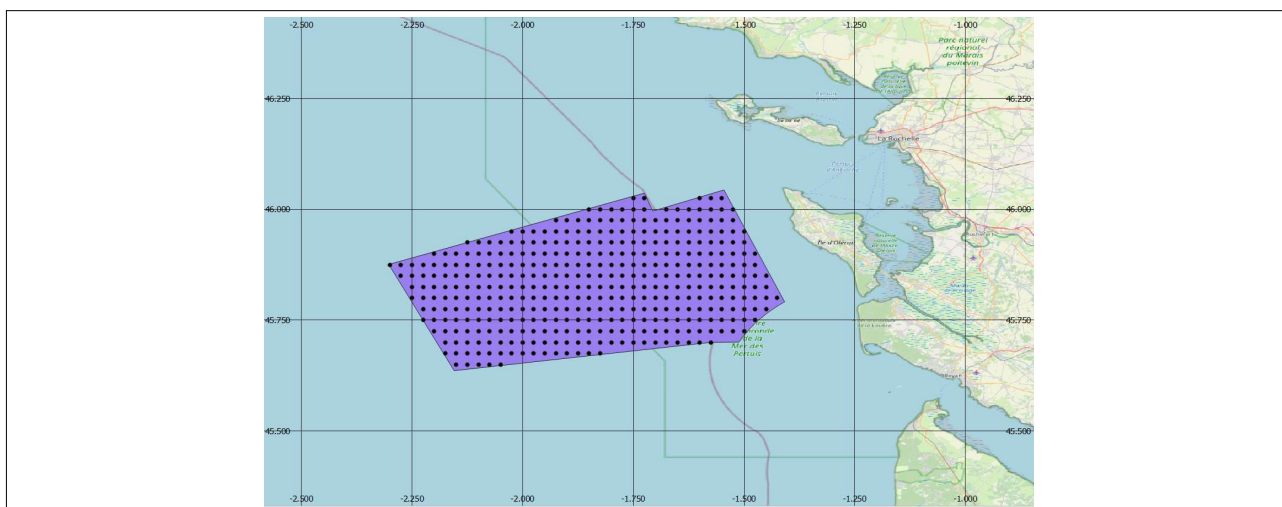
-2.500 -2.250 -2.000 -1.750 -1.500 -1.250 -1.000

Parc naturel régional du Marais poitevin

46.250 46.250

La Rochelle

46.000 46.000

Île d'Oléron

45.750 45.750

Parc naturel marin de l'estuaire de la Gironde et de la Mer des Pertuis

45.500 45.500

-2.500 -2.250 -2.000 -1.750 -1.500 -1.250 -1.000